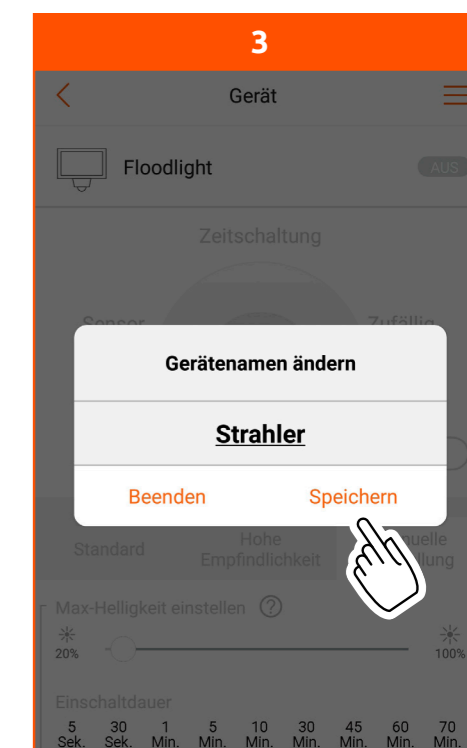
3

Gerät

Floodlight

AUS

Zeitschaltung

Sensor

Zufällig

Gerätenamen ändern

Strahler

Beenden

Speichern

Standard

Hohe Empfindlichkeit

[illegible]nuelle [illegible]llung

Max-Helligkeit einstellen ?

20%

100%

Einschaltdauer

| 5 Sek. | 30 Sek. | 1 Min. | 5 Min. | 10 Min. | 30 Min. | 45 Min. | 60 Min. | 70 Min. |
|---|---|---|---|---|---|---|---|---|